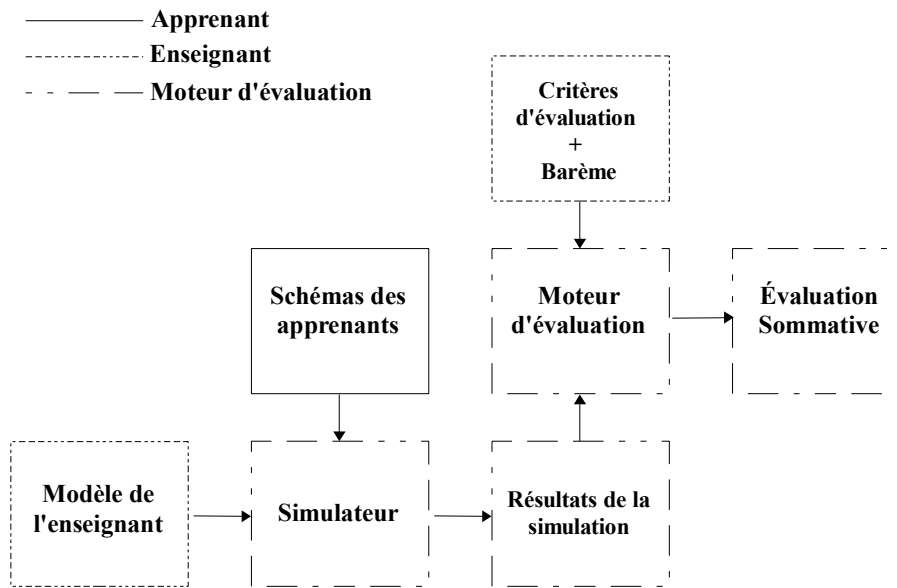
Apprenant
Enseignant
Moteur d'évaluation

Critères d'évaluation + Barème

Schémas des apprenants

Moteur d'évaluation

Évaluation Sommative

Modèle de l'enseignant

Simulateur

Résultats de la simulation